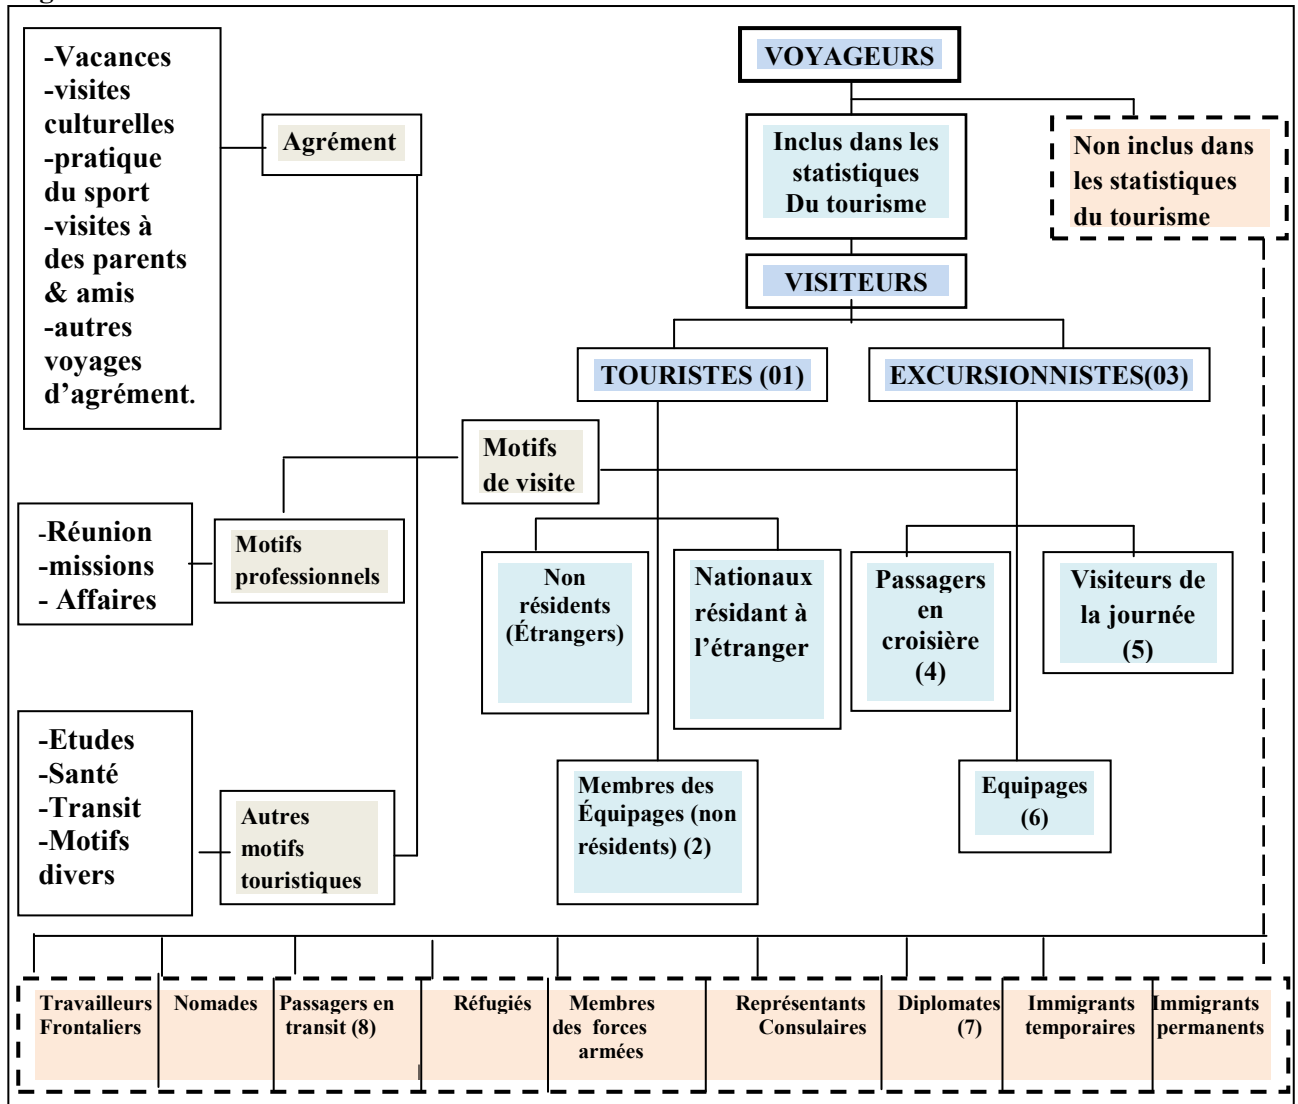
VOYAGEURS

Inclus dans les statistiques Du tourisme

Non inclus dans les statistiques du tourisme

VISITEURS

TOURISTES (01)

EXCURSIONNISTES(03)

-Vacances
-visites culturelles
-pratique du sport
-visites à des parents & amis
-autres voyages d'agrément.

Agrément

Motifs de visite

-Réunion
-missions
- Affaires

Motifs professionnels

Non résidents (Étrangers)

Nationaux résidant à l'étranger

Passagers en croisière (4)

Visiteurs de la journée (5)

-Etudes
-Santé
-Transit
-Motifs divers

Autres motifs touristiques

Membres des Équipages (non résidents) (2)

Equipages (6)

Travailleurs Frontaliers

Nomades

Passagers en transit (8)

Réfugiés

Membres des forces armées

Représentants Consulaires

Diplomates (7)

Immigrants temporaires

Immigrants permanents